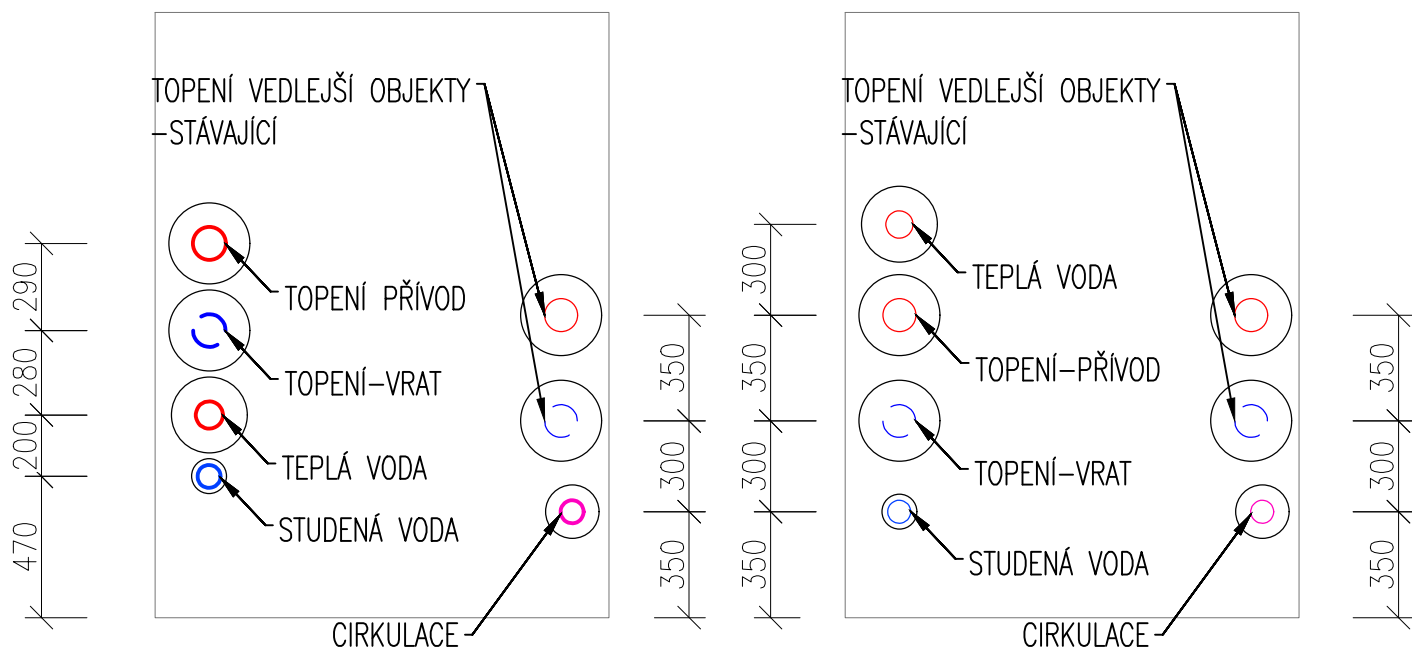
290
280
200
470

TOPENÍ VEDLEJŠÍ OBJEKTY
-STÁVAJÍCÍ

TOPENÍ PŘÍVOD
TOPENÍ-VRAT
TEPLÁ VODA
STUDENÁ VODA
CIRKULACE

350
300
350

300
350
300
350

TOPENÍ VEDLEJŠÍ OBJEKTY
-STÁVAJÍCÍ

TEPLÁ VODA
TOPENÍ-PŘÍVOD
TOPENÍ-VRAT
STUDENÁ VODA
CIRKULACE

350
300
350